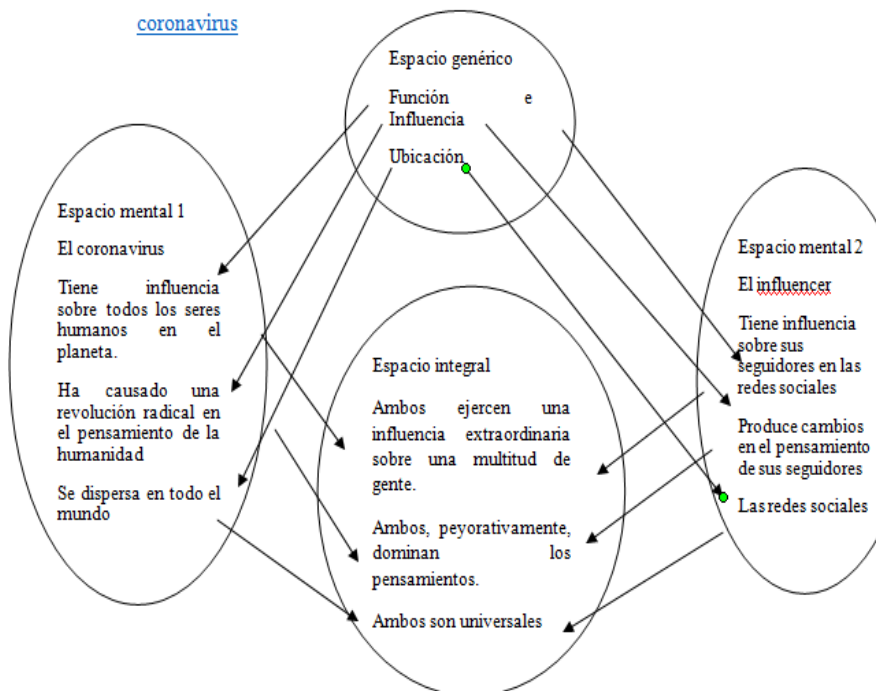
coronavirus

Espacio genérico

Función e Influencia

Ubicación

Espacio mental 1

El coronavirus

Tiene influencia sobre todos los seres humanos en el planeta.

Ha causado una revolución radical en el pensamiento de la humanidad

Se dispersa en todo el mundo

Espacio integral

Ambos ejercen una influencia extraordinaria sobre una multitud de gente.

Ambos, peyorativamente, dominan los pensamientos.

Ambos son universales

Espacio mental 2

El influencer

Tiene influencia sobre sus seguidores en las redes sociales

Produce cambios en el pensamiento de sus seguidores

Las redes sociales